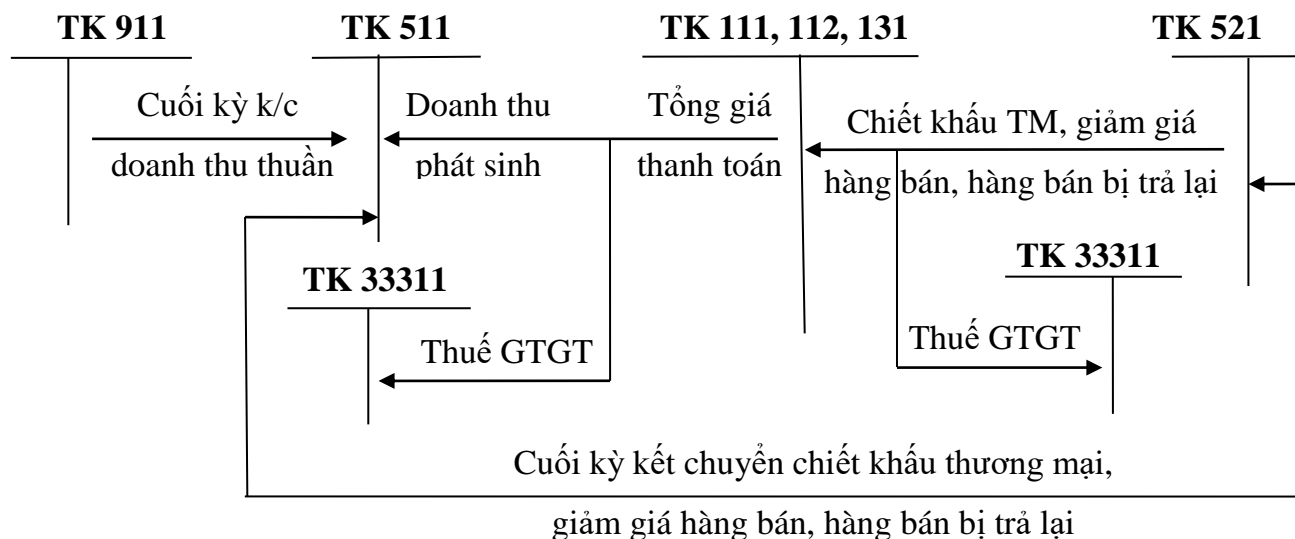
TK 911

TK 511

TK 111, 112, 131

TK 521

Cuối kỳ k/c doanh thu thuần

Doanh thu phát sinh

Tổng giá thanh toán

Chiết khấu TM, giảm giá hàng bán, hàng bán bị trả lại

TK 33311

Thuế GTGT

TK 33311

Thuế GTGT

Cuối kỳ kết chuyển chiết khấu thương mại, giảm giá hàng bán, hàng bán bị trả lại